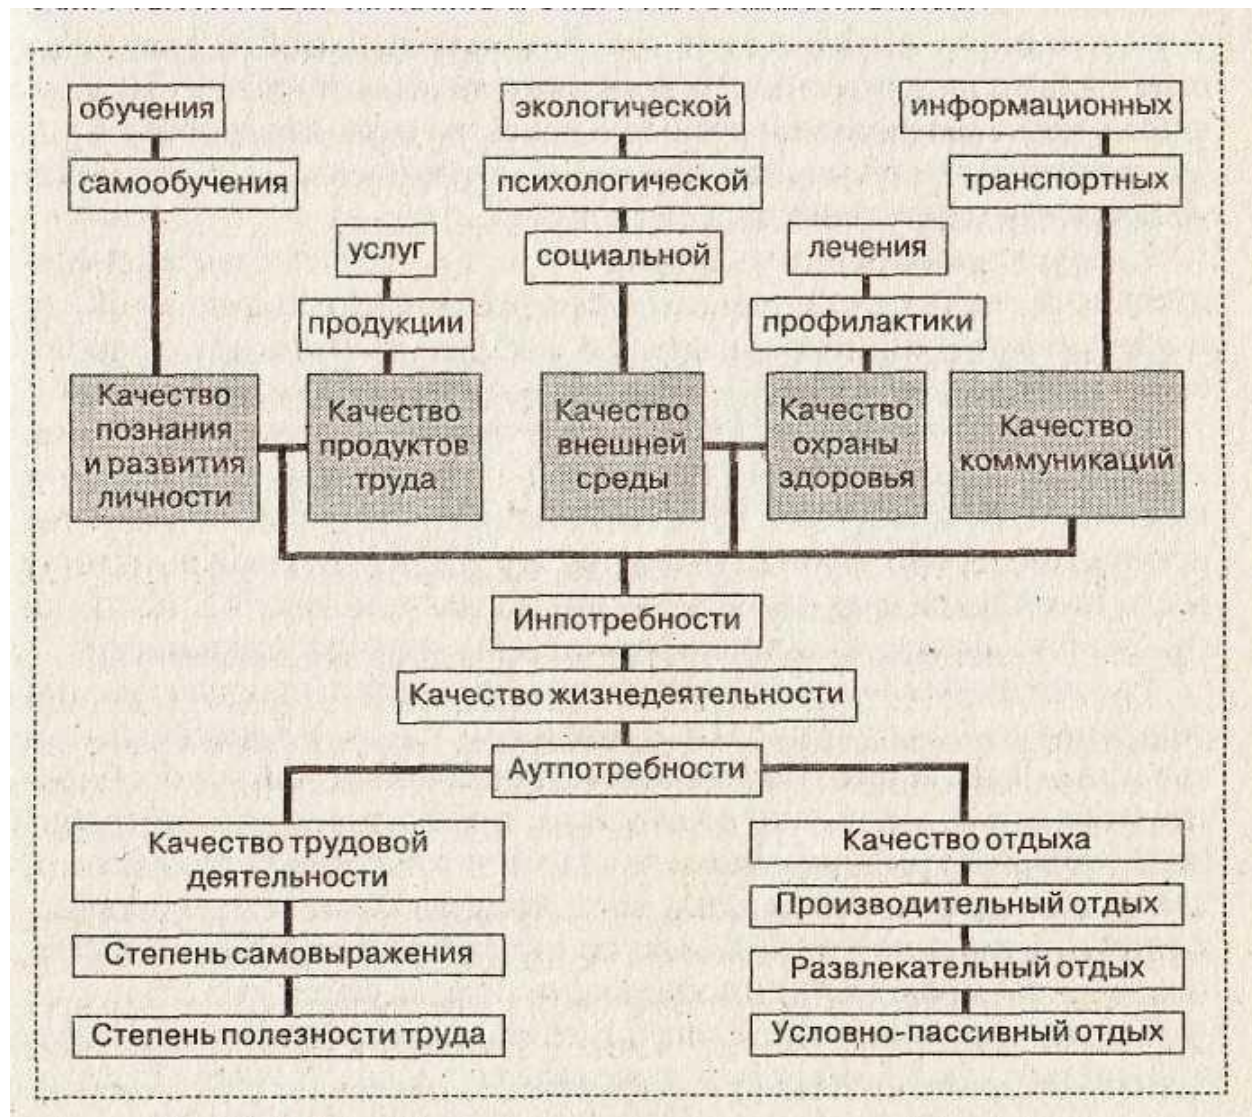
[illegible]

обучения

самообучения

услуг

продукции

экологической

психологической

социальной

лечения

профилактики

информационных

транспортных

Качество познания и развития личности

Качество продуктов труда

Качество внешней среды

Качество охраны здоровья

Качество коммуникаций

Инпотребности

Качество жизнедеятельности

Аутпотребности

Качество трудовой деятельности

Степень самовыражения

Степень полезности труда

Качество отдыха

Производительный отдых

Развлекательный отдых

Условно-пассивный отдых